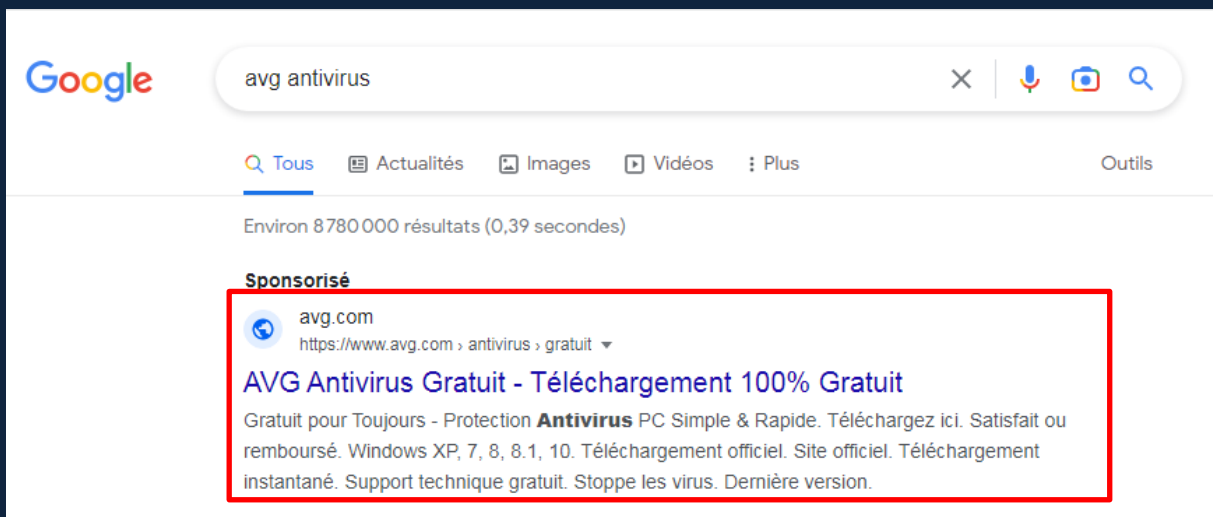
Google

avg antivirus

Tous Actualités Images Vidéos Plus Outils

Environ 8 780 000 résultats (0,39 secondes)

Sponsorisé

avg.com
https://www.avg.com › antivirus › gratuit

AVG Antivirus Gratuit - Téléchargement 100% Gratuit

Gratuit pour Toujours - Protection **Antivirus** PC Simple & Rapide. Téléchargez ici. Satisfait ou remboursé. Windows XP, 7, 8, 8.1, 10. Téléchargement officiel. Site officiel. Téléchargement instantané. Support technique gratuit. Stoppe les virus. Dernière version.